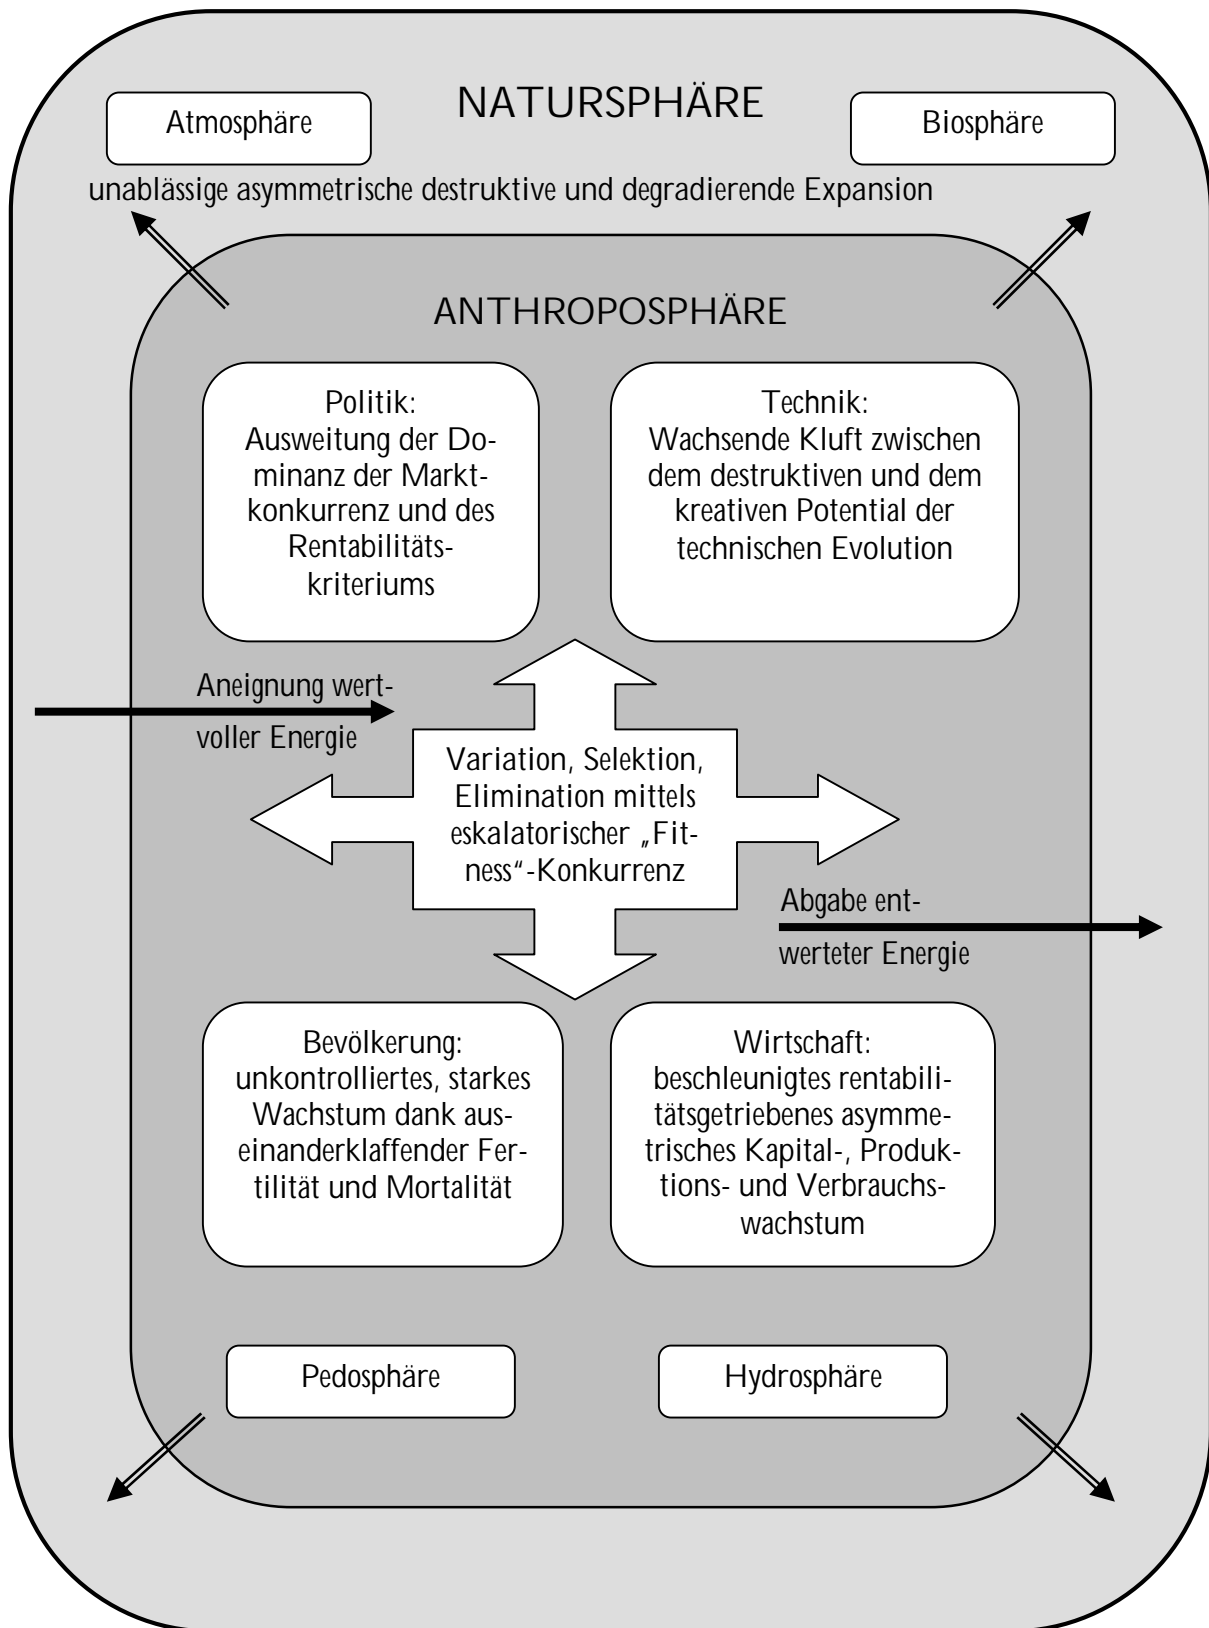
NATURSPHÄRE

Atmosphäre

Biosphäre

unablässige asymmetrische destruktive und degradierende Expansion

ANTHROPOSPHÄRE

Politik:
Ausweitung der Dominanz der Marktkonkurrenz und des Rentabilitätskriteriums

Technik:
Wachsende Kluft zwischen dem destruktiven und dem kreativen Potential der technischen Evolution

Aneignung wertvoller Energie

Variation, Selektion, Elimination mittels eskalatorischer „Fitness“-Konkurrenz

Abgabe entwerteter Energie

Bevölkerung:
unkontrolliertes, starkes Wachstum dank auseinanderklaffender Fertilität und Mortalität

Wirtschaft:
beschleunigtes rentabilitätsgetriebenes asymmetrisches Kapital-, Produktions- und Verbrauchswachstum

Pedosphäre

Hydrosphäre